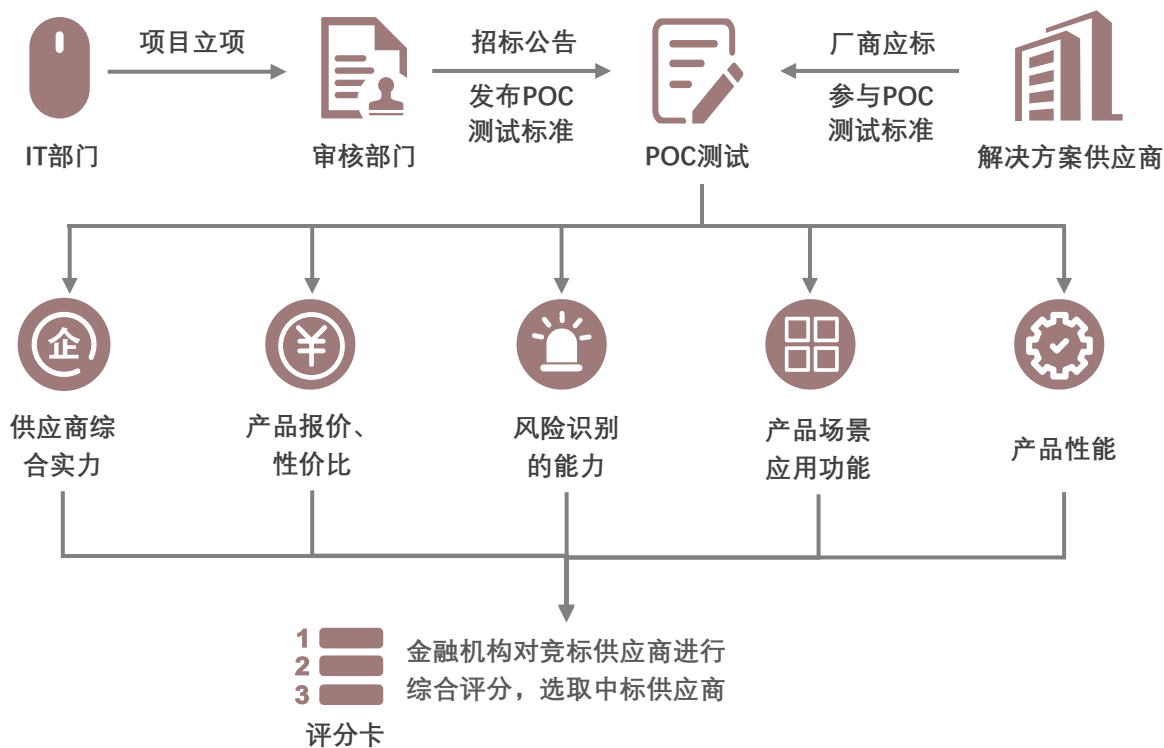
项目立项

招标公告

发布POC测试标准

厂商应标

参与POC测试标准

IT部门

审核部门

POC测试

解决方案供应商

企

¥

供应商综合实力

产品报价、性价比

风险识别的能力

产品场景应用功能

产品性能

1
2
3

评分卡

金融机构对竞标供应商进行综合评分，选取中标供应商